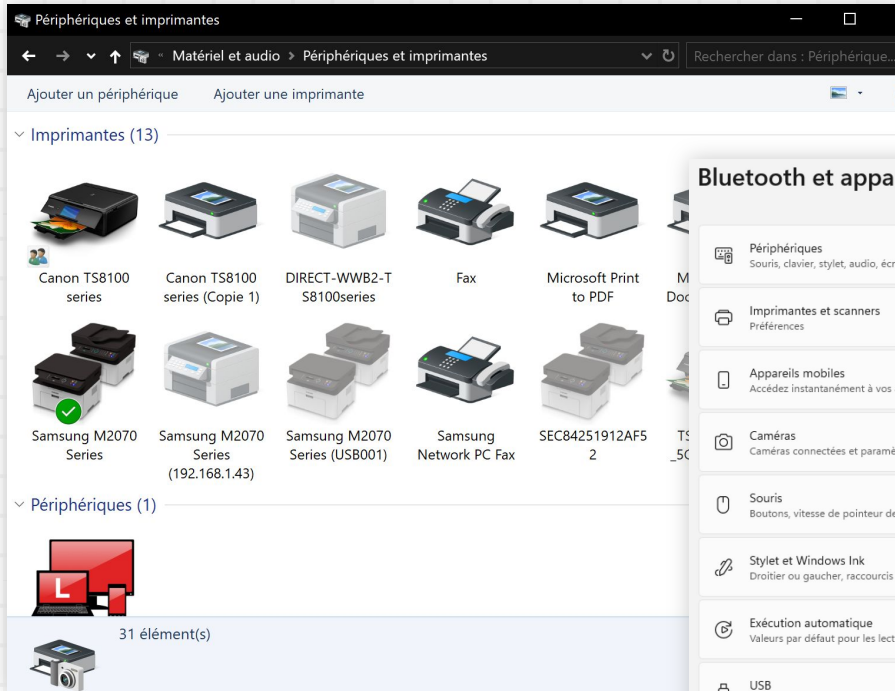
Périphériques et imprimantes

« Matériel et audio > Périphériques et imprimantes

Rechercher dans : Périphérique...

Ajouter un périphérique Ajouter une imprimante

Imprimantes (13)

Canon TS8100 series

Canon TS8100 series (Copie 1)

DIRECT-WWB2-TS8100series

Fax

Microsoft Print to PDF

M Doc

Samsung M2070 Series

Samsung M2070 Series (192.168.1.43)

Samsung M2070 Series (USB001)

Samsung Network PC Fax

SEC84251912AF52

TS _50

Périphériques (1)

31 élément(s)

Bluetooth et appa

Périphériques
Souris, clavier, stylet, audio, écr

Imprimantes et scanners
Préférences

Appareils mobiles
Accédez instantanément à vos

Caméras
Caméras connectées et paramè

Souris
Boutons, vitesse de pointeur de

Stylet et Windows Ink
Droitier ou gaucher, raccourcis

Exécution automatique
Valeurs par défaut pour les lect

USB